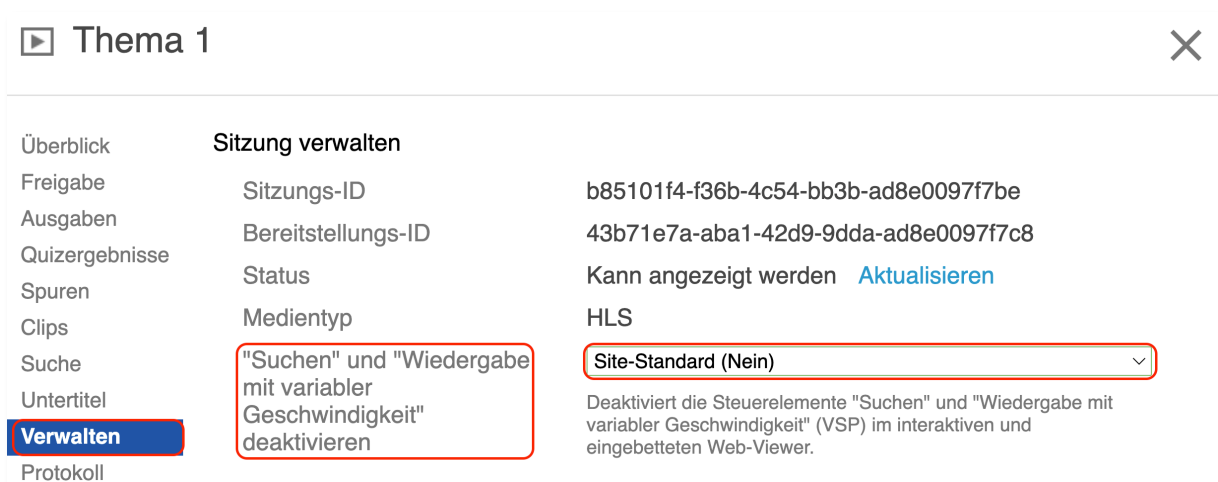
Thema 1

×

Überblick
Freigabe
Ausgaben
Quizergebnisse
Spuren
Clips
Suche
Untertitel
Verwalten
Protokoll

Sitzung verwalten

| | |
|---|---|
| Sitzungs-ID | b85101f4-f36b-4c54-bb3b-ad8e0097f7be |
| Bereitstellungs-ID | 43b71e7a-aba1-42d9-9dda-ad8e0097f7c8 |
| Status | Kann angezeigt werden Aktualisieren |
| Medientyp | HLS |
| "Suchen" und "Wiedergabe mit variabler Geschwindigkeit" deaktivieren | Site-Standard (Nein) |

Deaktiviert die Steuerelemente "Suchen" und "Wiedergabe mit variabler Geschwindigkeit" (VSP) im interaktiven und eingebetteten Web-Viewer.